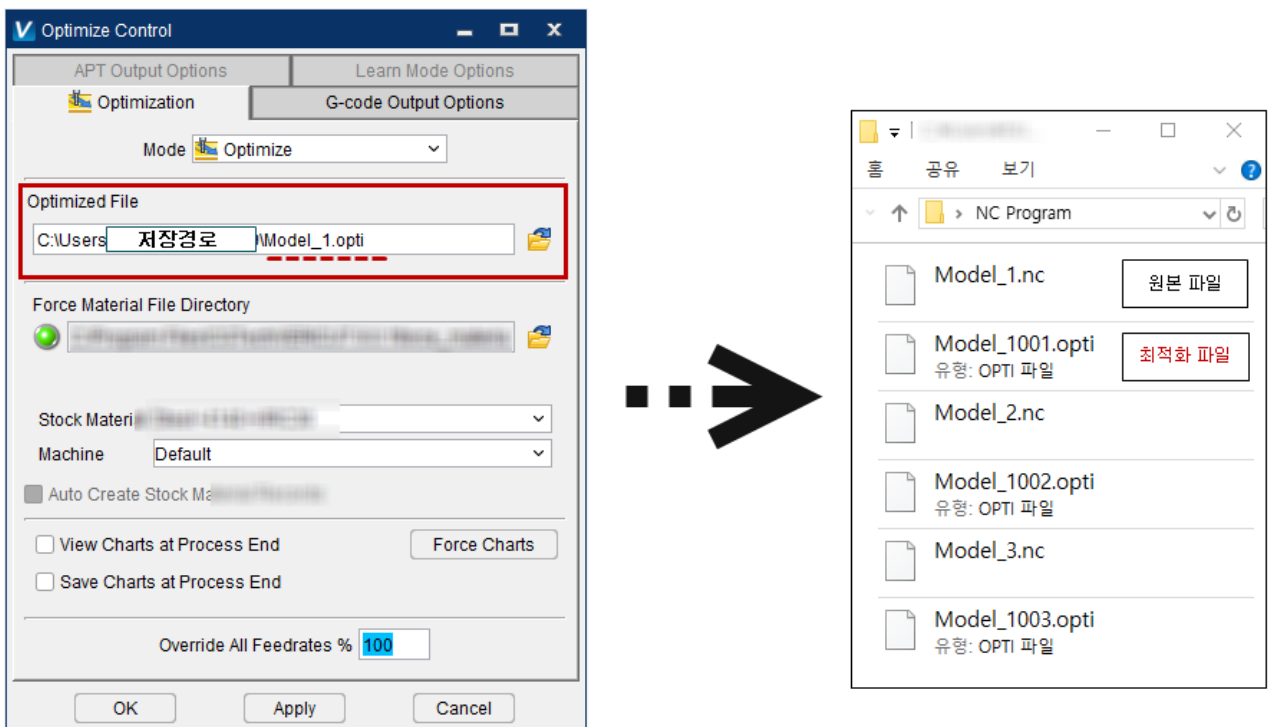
Optimize Control

APT Output Options
Learn Mode Options
Optimization
G-code Output Options

Mode Optimize

Optimized File
C:\Users 저장경로 \Model_1.opti

Force Material File Directory
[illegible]

Stock Materi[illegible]
Machine Default
Auto Create Stock Ma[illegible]

View Charts at Process End
Force Charts
Save Charts at Process End

Override All Feedrates % 100

OK
Apply
Cancel

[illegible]
홈 공유 보기
NC Program

Model_1.nc
원본 파일
Model_1001.opti
유형: OPTI 파일
최적화 파일
Model_2.nc
Model_1002.opti
유형: OPTI 파일
Model_3.nc
Model_1003.opti
유형: OPTI 파일